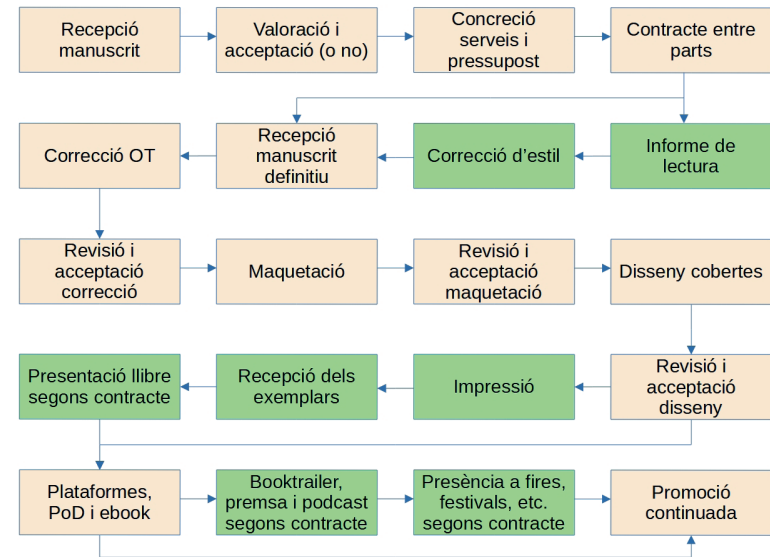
Recepció manuscrit

Valoració i acceptació (o no)

Concreció serveis i pressupost

Contracte entre parts

Informe de lectura

Correcció d'estil

Recepció manuscrit definitiu

Correcció OT

Revisió i acceptació correcció

Maquetació

Revisió i acceptació maquetació

Disseny cobertes

Revisió i acceptació disseny

Impressió

Recepció dels exemplars

Presentació llibre segons contracte

Plataformes, PoD i ebook

Booktrailer, premsa i podcast segons contracte

Presència a fires, festivals, etc. segons contracte

Promoció continuada